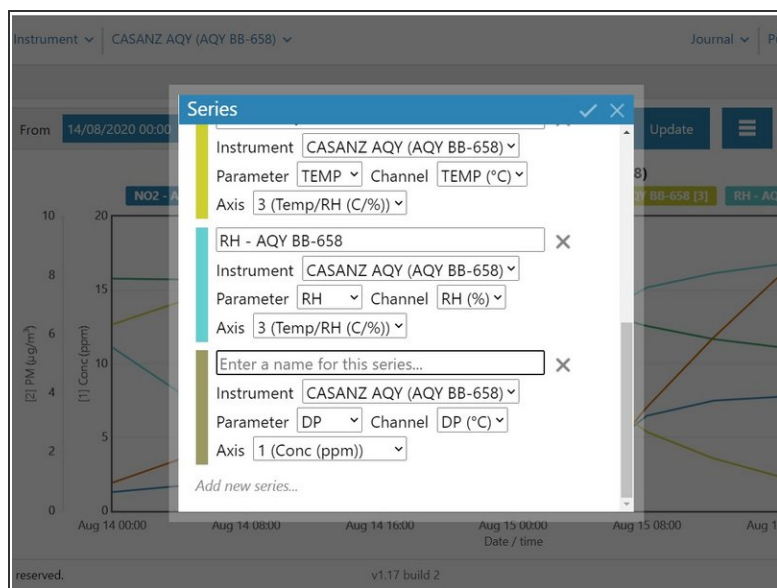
Instrument ⌄ CASANZ AQY (AQY BB-658) ⌄

Journal ⌄ P

From 14/08/2020 00:00

Update

Series ✓ ✕

Instrument CASANZ AQY (AQY BB-658)
Parameter TEMP Channel TEMP (°C)
Axis 3 (Temp/RH (C/%))

RH - AQY BB-658 ✕
Instrument CASANZ AQY (AQY BB-658)
Parameter RH Channel RH (%)
Axis 3 (Temp/RH (C/%))

Enter a name for this series... ✕
Instrument CASANZ AQY (AQY BB-658)
Parameter DP Channel DP (°C)
Axis 1 (Conc (ppm))

Add new series...

8)

NO2 - A

Y BB-658 [3]

RH - AQ

[2] PM (µg/m³)

[1] Conc (ppm)

10 8 6 4 2 0

20 15 10 5 0

Aug 14 00:00 Aug 14 08:00 Aug 14 16:00 Aug 15 00:00 Aug 15 08:00 Aug 1

Date / time

reserved.

v1.17 build 2